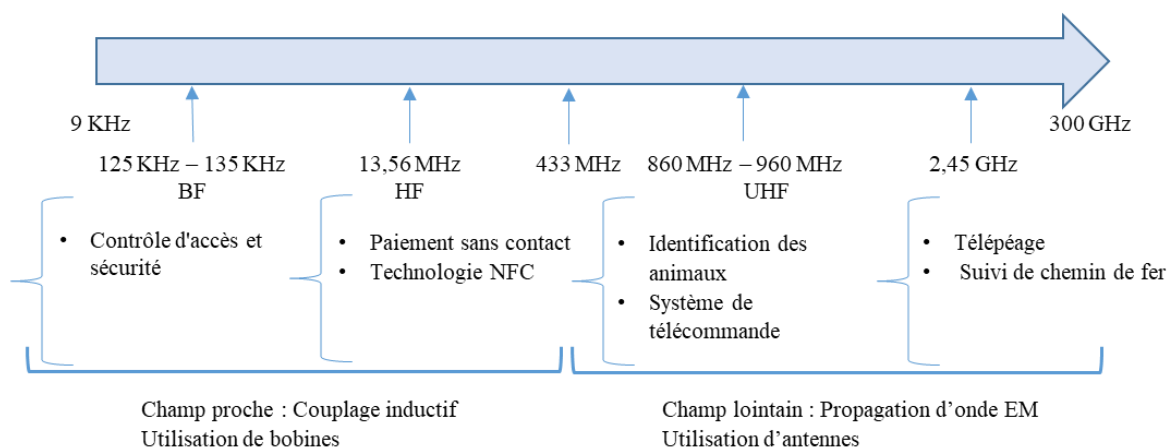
9 KHz

300 GHz

125 KHz – 135 KHz
BF

13,56 MHz
HF

433 MHz

860 MHz – 960 MHz
UHF

2,45 GHz

• Contrôle d'accès et sécurité

• Paiement sans contact
• Technologie NFC

• Identification des animaux
• Système de télécommande

• Télépéage
• Suivi de chemin de fer

Champ proche : Couplage inductif
Utilisation de bobines

Champ lointain : Propagation d'onde EM
Utilisation d'antennes